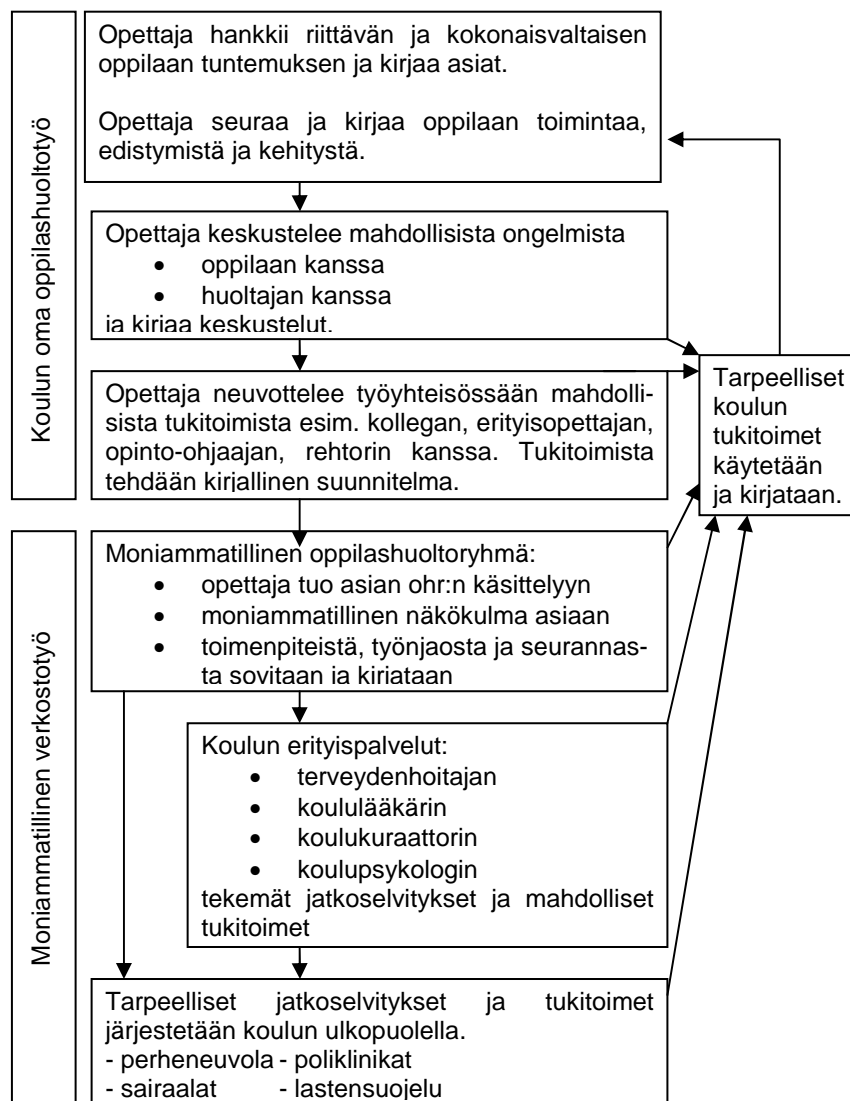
Koulun oma oppilashuoltotyö

Opettaja hankkii riittävän ja kokonaisvaltaisen oppilaan tuntemuksen ja kirjaa asiat.

Opettaja seuraa ja kirjaa oppilaan toimintaa, edistymistä ja kehitystä.

Opettaja keskustelee mahdollisista ongelmista
- oppilaan kanssa
- huoltajan kanssa
ja kirjaa keskustelut.

Opettaja neuvottelee työyhteisössään mahdollisista tukitoimista esim. kollegan, erityisopettajan, opinto-ohjaajan, rehtorin kanssa. Tukitoimista tehdään kirjallinen suunnitelma.

Tarpeelliset koulun tukitoimet käytetään ja kirjataan.

Moniammatillinen verkostotyö

Moniammatillinen oppilashuoltoryhmä:
- opettaja tuo asian ohr:n käsittelyyn
- moniammatillinen näkökulma asiaan
- toimenpiteistä, työnjaosta ja seurannasta sovitaan ja kirjataan

Koulun erityispalvelut:
- terveydenhoitajan
- koululääkärin
- koulukuraattorin
- koulupsykologin
tekemät jatkoselvitykset ja mahdolliset tukitoimet

Tarpeelliset jatkoselvitykset ja tukitoimet järjestetään koulun ulkopuolella.
- perheneuvola - poliklinikat
- sairaalat - lastensuojelu